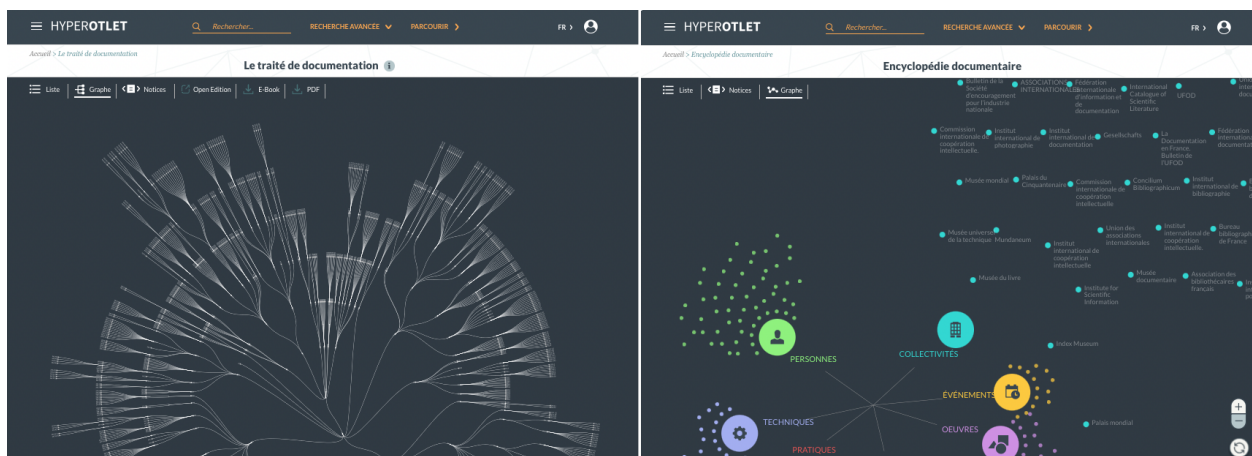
HYPEROTLET
Rechercher...
RECHERCHE AVANCÉE
PARCOURIR
FR

Accueil > Le traité de documentation
Le traité de documentation

Liste
Graphe
Notices
Open Edition
E-Book
PDF

HYPEROTLET
Rechercher...
RECHERCHE AVANCÉE
PARCOURIR
FR

Accueil > Encyclopédie documentaire
Encyclopédie documentaire

Liste
Notices
Graphe

Bulletin de la Société d'encouragement pour l'industrie nationale
ASSOCIATIONS INTERNATIONALES
Fédération internationale d'information et de documentation
International Catalogue of Scientific Literature
UFOD
Commission internationale de coopération intellectuelle
Institut international de photographie
Institut international de documentation
Gesellschafts
La Documentation en France Bulletin de l'UFOD
Fédération internationale de documentation
Musée mondial
Palais du Cinquantenaire
Commission internationale de coopération intellectuelle
Concilium Bibliographicum
Institut international de bibliographie
Musée universel de la technique
Mundaneum
Institut international de coopération intellectuelle
Union des associations internationales
Institut international de coopération intellectuelle
Bureau bibliographique de France
Musée du livre
Institute for Scientific Information
Musée documentaire
Association des bibliothécaires français
Index Museum
Palais mondial
PERSONNES
COLLECTIVITÉS
ÉVÉNEMENTS
TECHNIQUES
OEUVRES
PRATIQUES